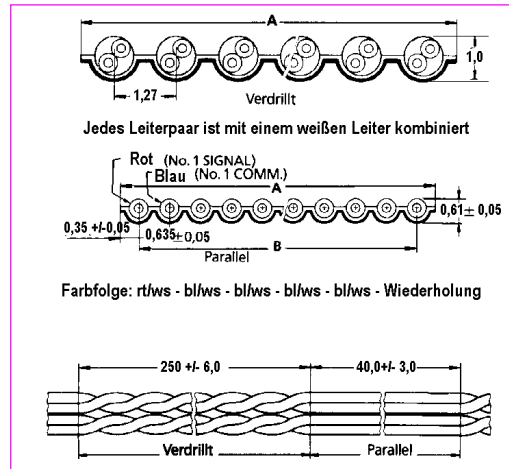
A

1,0

1,27

Verdrillt

Jedes Leiterpaar ist mit einem weißen Leiter kombiniert

Rot (No. 1 SIGNAL)
Blau (No. 1 COMM.)

A

0,61 $\pm$ 0,05

0,35 +/-0,05

0,635 $\pm$ 0,05

B

Parallel

Farbfolge: rt/ws - bl/ws - bl/ws - bl/ws - bl/ws - Wiederholung

250 +/- 6,0

40,0+/- 3,0

Verdrillt

Parallel